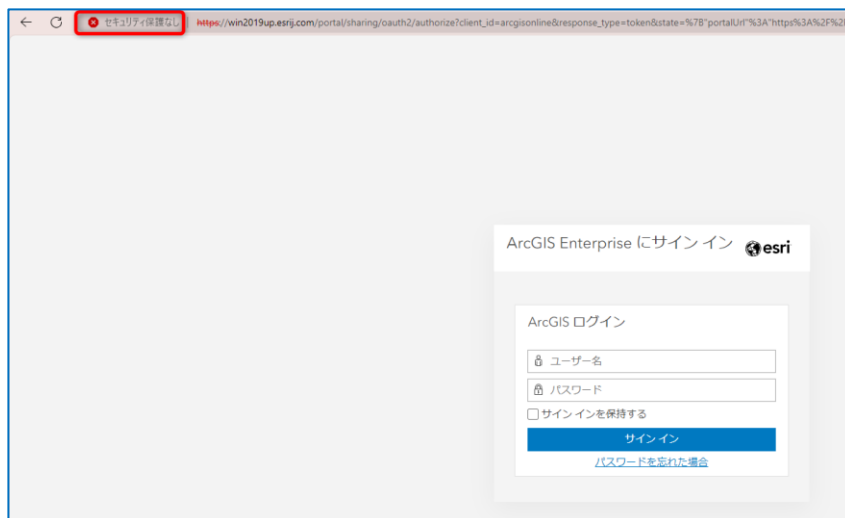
セキュリティ保護なし | https://win2019up.esrij.com/portal/sharing/oauth2/authorize?client_id=arcgisonline&response_type=token&state=%7B"portalUrl"%3A"https%3A%2F%2

ArcGIS Enterprise にサイン イン esri

ArcGIS ログイン

ユーザー名

パスワード

サイン インを保持する

サイン イン

パスワードを忘れた場合